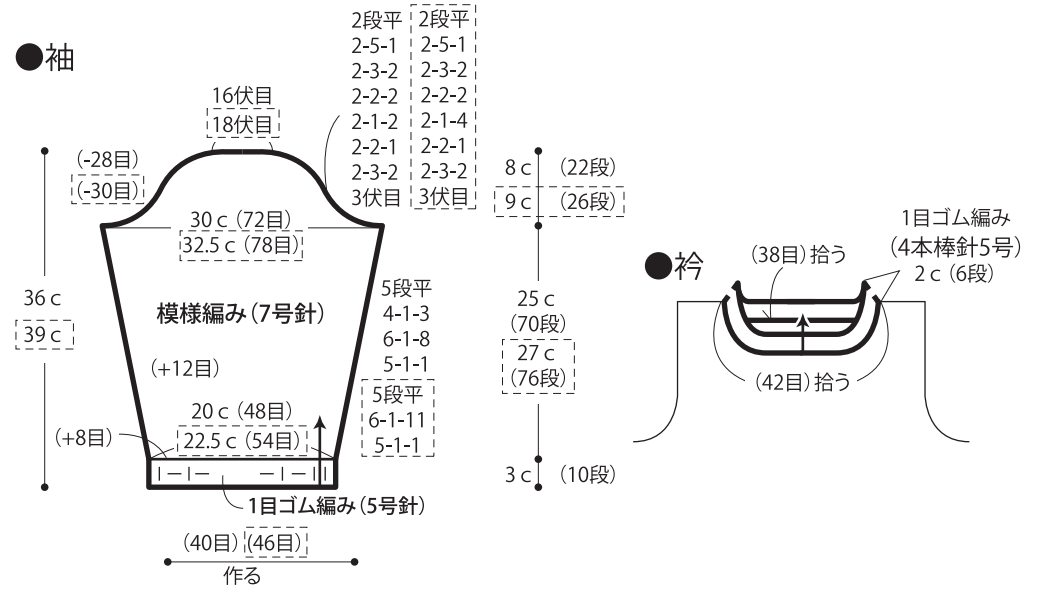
●袖

16伏目
18伏目

(-28目)
(-30目)

2段平 2段平
2-5-1 2-5-1
2-3-2 2-3-2
2-2-2 2-2-2
2-1-2 2-1-4
2-2-1 2-2-1
2-3-2 2-3-2
3伏目 3伏目

8 c (22段)
9 c (26段)

30 c (72目)
32.5 c (78目)

36 c
39 c

模様編み(7号針)

5段平
4-1-3
6-1-8
5-1-1

(+12目)

20 c (48目)
22.5 c (54目)

5段平
6-1-11
5-1-1

(+8目)

25 c
(70段)
27 c
(76段)

3 c (10段)

1目ゴム編み(5号針)

(40目) (46目)
作る

●衿

(38目)拾う

1目ゴム編み
(4本棒針5号)
2 c (6段)

(42目)拾う